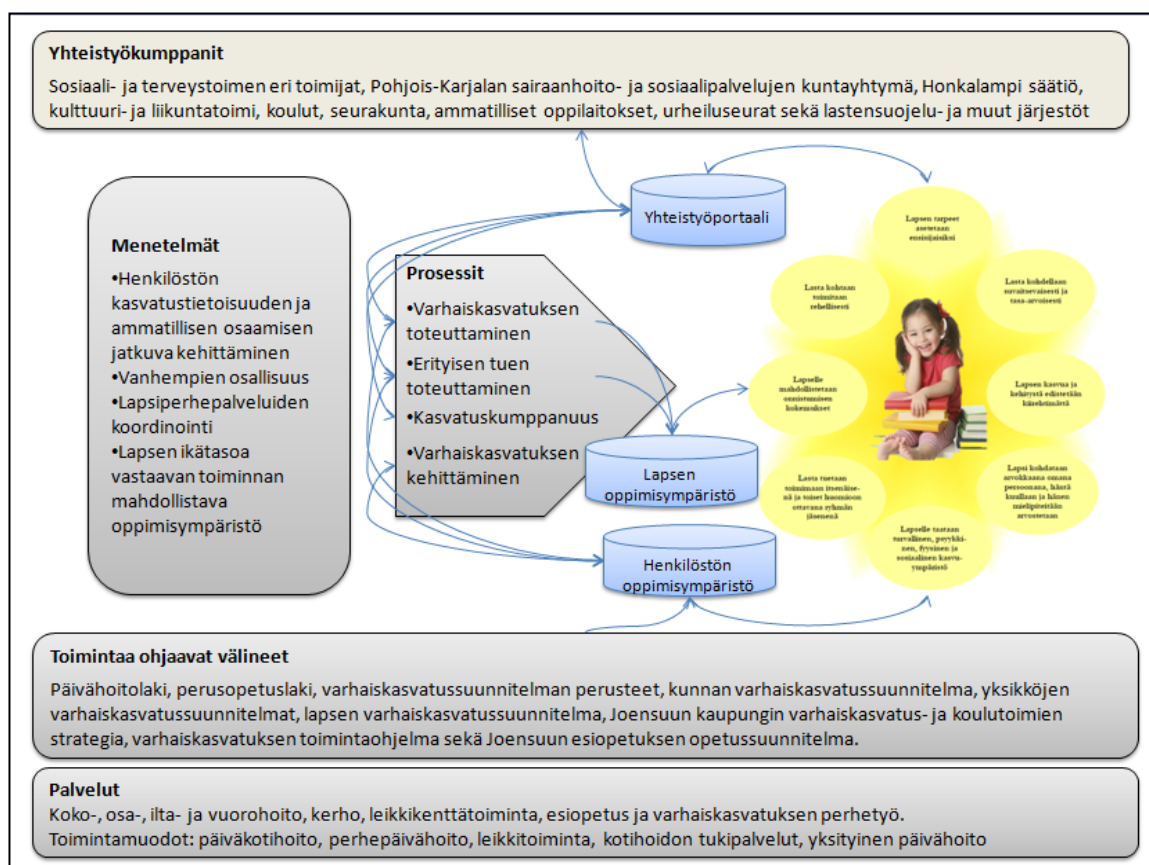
Yhteistyökumppanit

Sosiaali- ja terveystoimen eri toimijat, Pohjois-Karjalan sairaanhoito- ja sosiaalipalvelujen kuntayhtymä, Honkalampi säätiö, kulttuuri- ja liikuntatoimi, koulut, seurakunta, ammatilliset oppilaitokset, urheiluseurat sekä lastensuojelu- ja muut järjestöt

Menetelmät

•Henkilöstön kasvatustietoisuuden ja ammatillisen osaamisen jatkuva kehittäminen
•Vanhempien osallisuus
•Lapsiperhepalveluiden koordinointi
•Lapsen ikätasoa vastaavan toiminnan mahdollistava oppimisympäristö

Yhteistyöportaali

Prosessit

•Varhaiskasvatuksen toteuttaminen
•Erityisen tuen toteuttaminen
•Kasvatuskumppanuus
•Varhaiskasvatuksen kehittäminen

Lapsen oppimisympäristö

Henkilöstön oppimisympäristö

Lapsen tarpeet asetetaan ensisijaisiksi

Lasta kohdellaan suvaitsevaisesti ja tasa-arvoisesti

Lapsen kasvua ja kehitystä edistetään kiireettömästi

Lapsi kohdataan arvokkaana omana persoonana, häntä kuullaan ja hänen mielipiteitään arvostetaan

Lapselle taataan turvallinen, psyykkinen, fyysinen ja sosiaalinen kasvuympäristö

Lasta tuetaan toiminnan itsenäisenä ja toiset huomioon ottavana ryhmän jäsenenä

Lapselle mahdollistetaan onnistumisen kokemukset

Lasta kohtaan toimitaan rehellisesti

Toimintaa ohjaavat välineet

Päivähoitolaki, perusopetuslaki, varhaiskasvatussuunnitelman perusteet, kunnan varhaiskasvatussuunnitelma, yksikköjen varhaiskasvatussuunnitelmat, lapsen varhaiskasvatussuunnitelma, Joensuun kaupungin varhaiskasvatus- ja koulutoimien strategia, varhaiskasvatuksen toimintaohjelma sekä Joensuun esiopetuksen opetussuunnitelma.

Palvelut

Koko-, osa-, ilta- ja vuorohoito, kerho, leikkikenttätoiminta, esiopetus ja varhaiskasvatuksen perhetyö.
Toimintamuodot: päiväkotihoito, perhepäivähoito, leikkitoiminta, kotihoidon tukipalvelut, yksityinen päivähoito